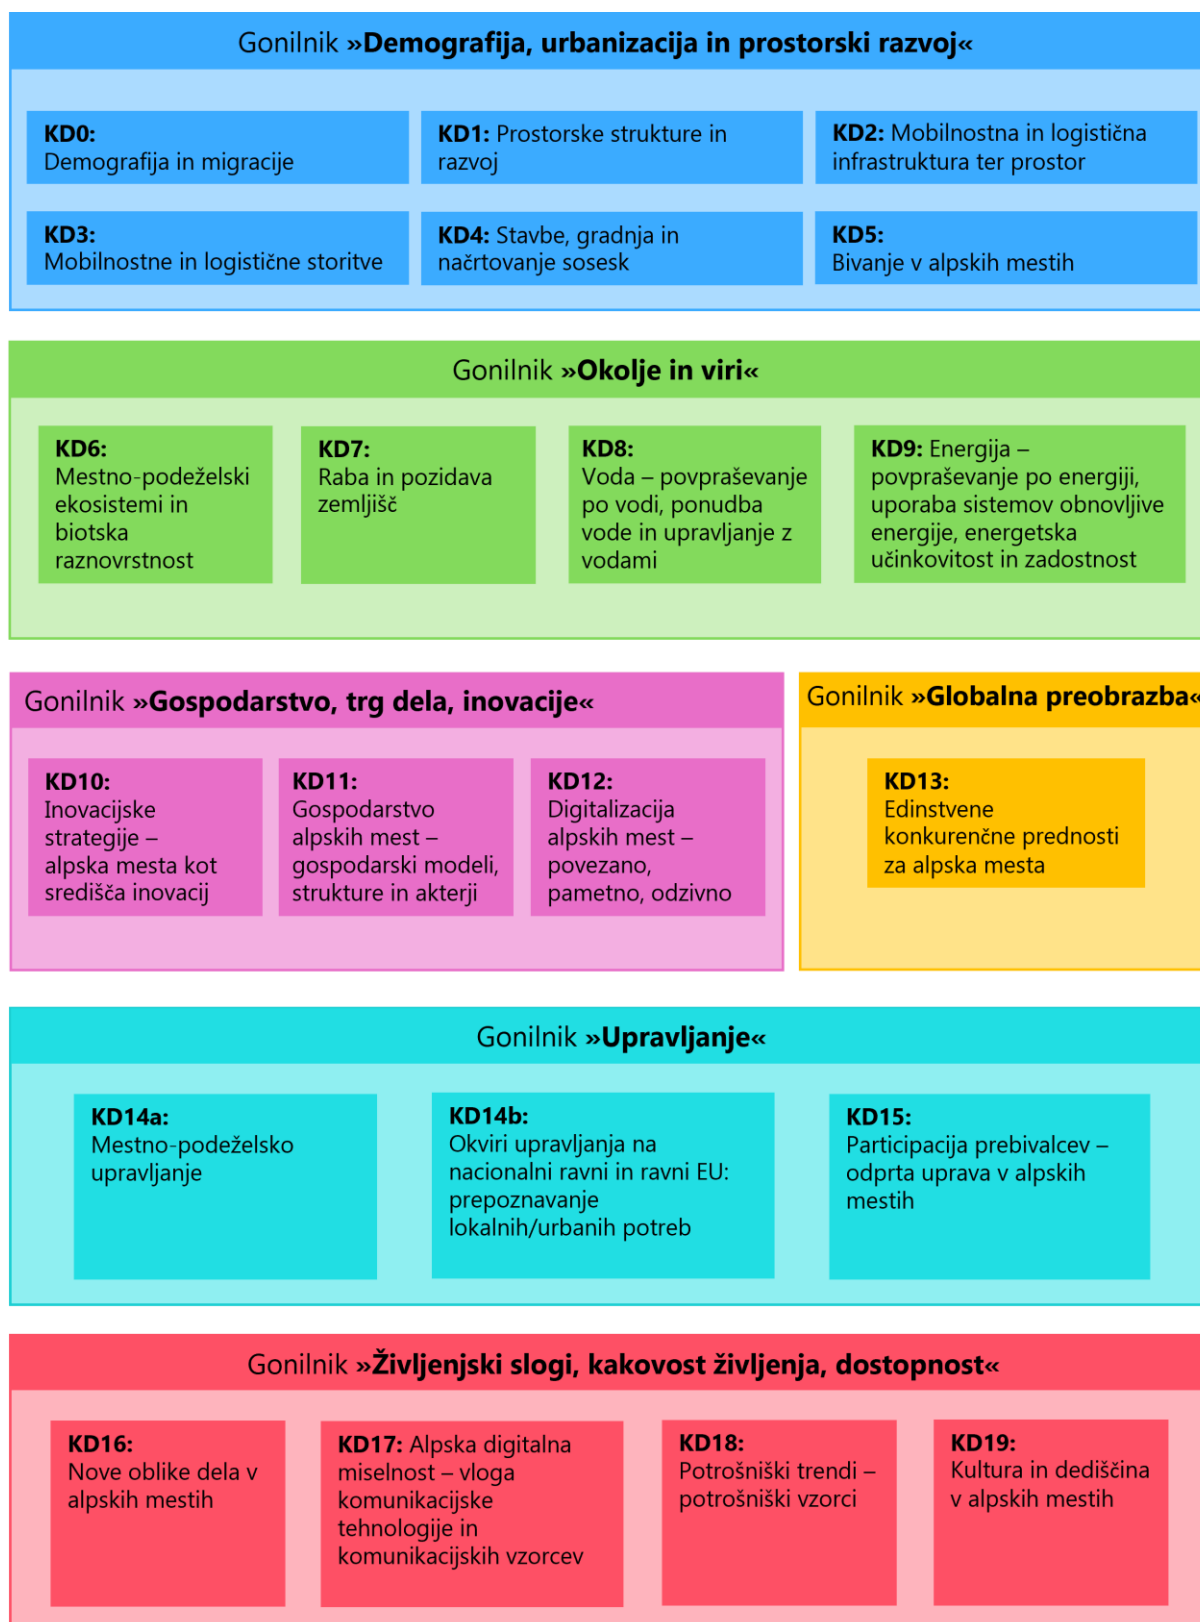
Gonilnik »Demografija, urbanizacija in prostorski razvoj«

KD0:
Demografija in migracije

KD1: Prostorske strukture in razvoj

KD2: Mobilnostna in logistična infrastruktura ter prostor

KD3:
Mobilnostne in logistične storitve

KD4: Stavbe, gradnja in načrtovanje sosesk

KD5:
Bivanje v alpskih mestih

Gonilnik »Okolje in viri«

KD6:
Mestno-podeželski ekosistemi in biotska raznovrstnost

KD7:
Raba in pozidava zemljišč

KD8:
Voda – povpraševanje po vodi, ponudba vode in upravljanje z vodami

KD9: Energija – povpraševanje po energiji, uporaba sistemov obnovljive energije, energetska učinkovitost in zadostnost

Gonilnik »Gospodarstvo, trg dela, inovacije«

KD10:
Inovacijske strategije – alpska mesta kot središča inovacij

KD11:
Gospodarstvo alpskih mest – gospodarski modeli, strukture in akterji

KD12:
Digitalizacija alpskih mest – povezano, pametno, odzivno

Gonilnik »Globalna preobrazba«

KD13:
Edinstvene konkurenčne prednosti za alpska mesta

Gonilnik »Upravljanje«

KD14a:
Mestno-podeželsko upravljanje

KD14b:
Okviri upravljanja na nacionalni ravni in ravni EU: prepoznavanje lokalnih/urbanih potreb

KD15:
Participacija prebivalcev – odprta uprava v alpskih mestih

Gonilnik »Življenjski slogi, kakovost življenja, dostopnost«

KD16:
Nove oblike dela v alpskih mestih

KD17: Alpska digitalna miselnost – vloga komunikacijske tehnologije in komunikacijskih vzorcev

KD18:
Potrošniški trendi – potrošniški vzorci

KD19:
Kultura in dediščina v alpskih mestih